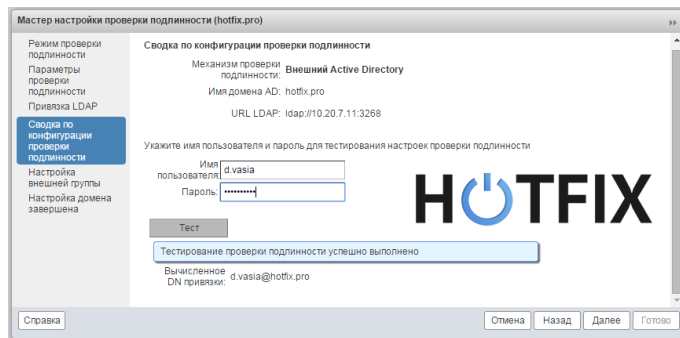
Мастер настройки проверки подлинности (hotfix.pro)

Режим проверки подлинности
Параметры проверки подлинности
Привязка LDAP
Сводка по конфигурации проверки подлинности
Настройка внешней группы
Настройка домена завершена

Сводка по конфигурации проверки подлинности

| | |
|---|---|
| Механизм проверки подлинности: | Внешний Active Directory |
| Имя домена AD: | hotfix.pro |
| URL LDAP: | ldap://10.20.7.11:3268 |

Укажите имя пользователя и пароль для тестирования настроек проверки подлинности

Имя пользователя: d.vasia
Пароль: ••••••••••

HOTFIX

Тест

Тестирование проверки подлинности успешно выполнено

Вычисленное DN привязки: d.vasia@hotfix.pro

Справка
Отмена
Назад
Далее
Готово